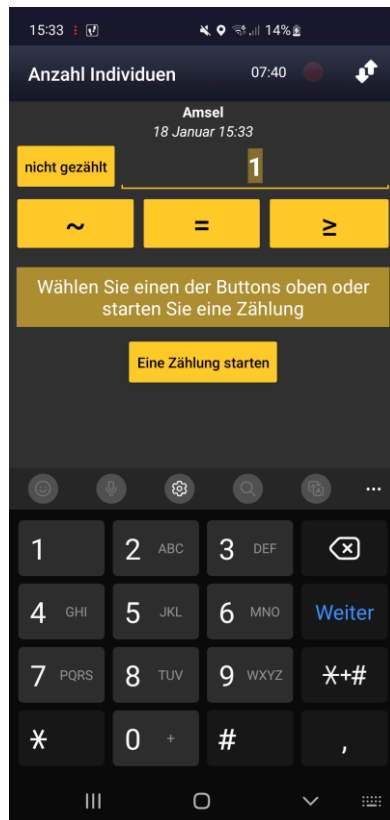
15:33 14%

Anzahl Individuen 07:40

Amsel
18 Januar 15:33

nicht gezählt

1

~ = ≥

Wählen Sie einen der Buttons oben oder starten Sie eine Zählung

Eine Zählung starten

1
2 ABC
3 DEF
4 GHI
5 JKL
6 MNO
Weiter
7 PQRS
8 TUV
9 WXYZ
*+#
*
0 +
#
,